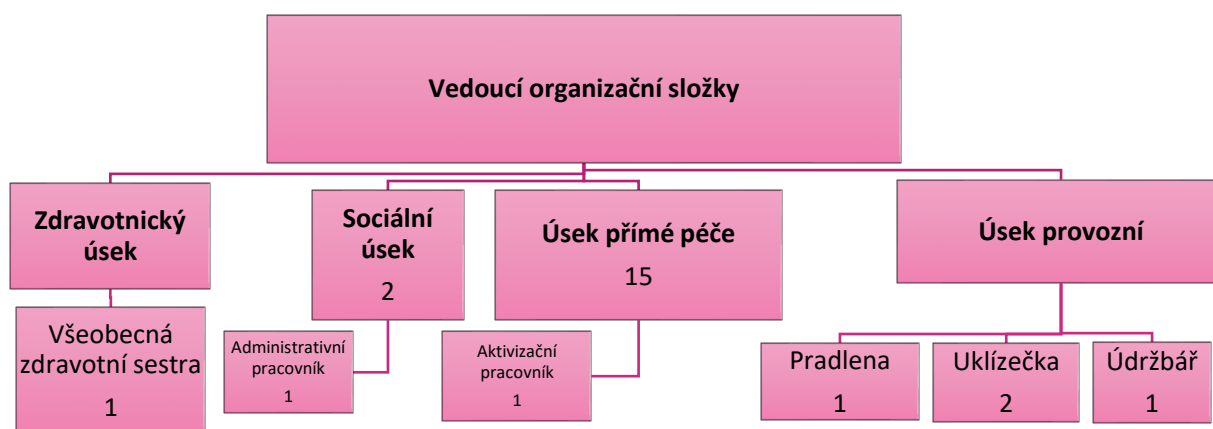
Vedoucí organizační složky

Zdravotnický úsek

Všeobecná zdravotní sestra
1

Sociální úsek
2

Administrativní pracovník
1

Úsek přímé péče
15

Aktivizační pracovník
1

Úsek provozní

Pradlena
1

Uklízečka
2

Údržbář
1